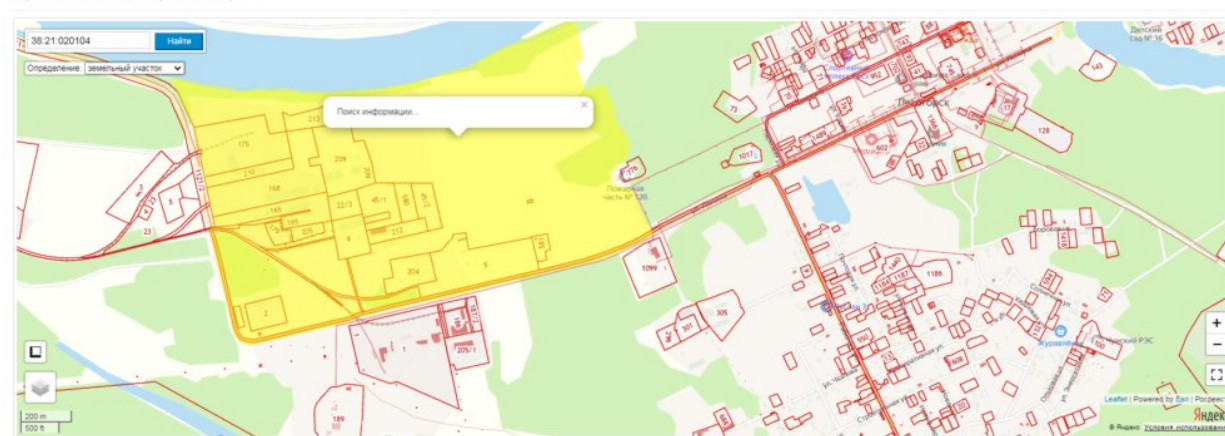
38:21:020104
Найти
Определение земельный участок
Поиск информации...
213
175
209
210
168
145
165
205
32/3
45/1
212
4
304
5
2
205/1
1
189
23
5
Пожарная часть № 128
776
1017
1099
301
305
73
1489
602
128
952
41
Детский сад № 16
143
1186
1187
1184
590
608
1100
Журавлёнок
Leaflet | Powered by Esri | Росреест
Яндекс
© Яндекс Условия использования
200 m
500 ft
+
−